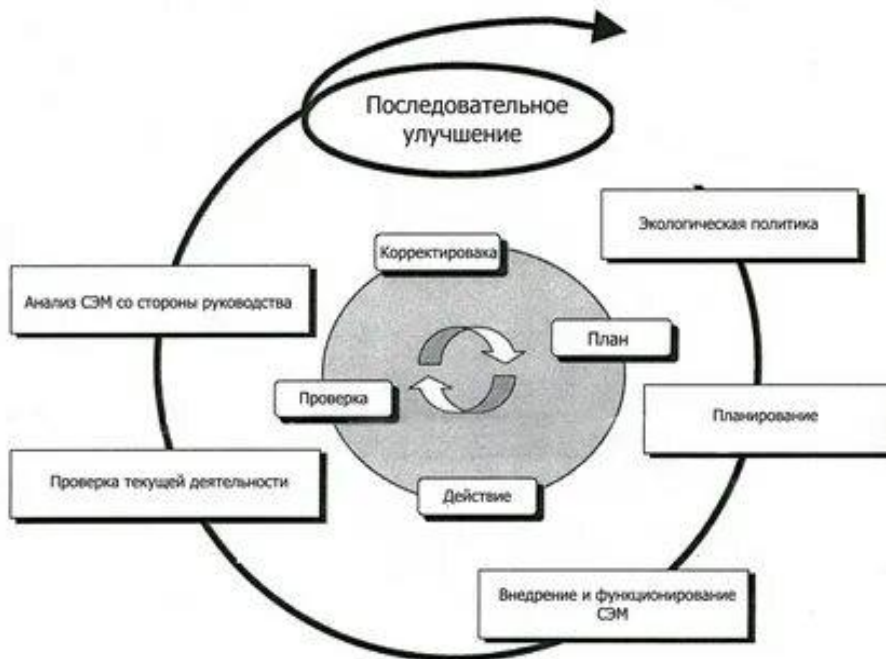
Последовательное улучшение

Экологическая политика

Корректироваака

План

Анализ СЭМ со стороны руководства

Проверка

Планирование

Проверка текущей деятельности

Действие

Внедрение и функционирование СЭМ